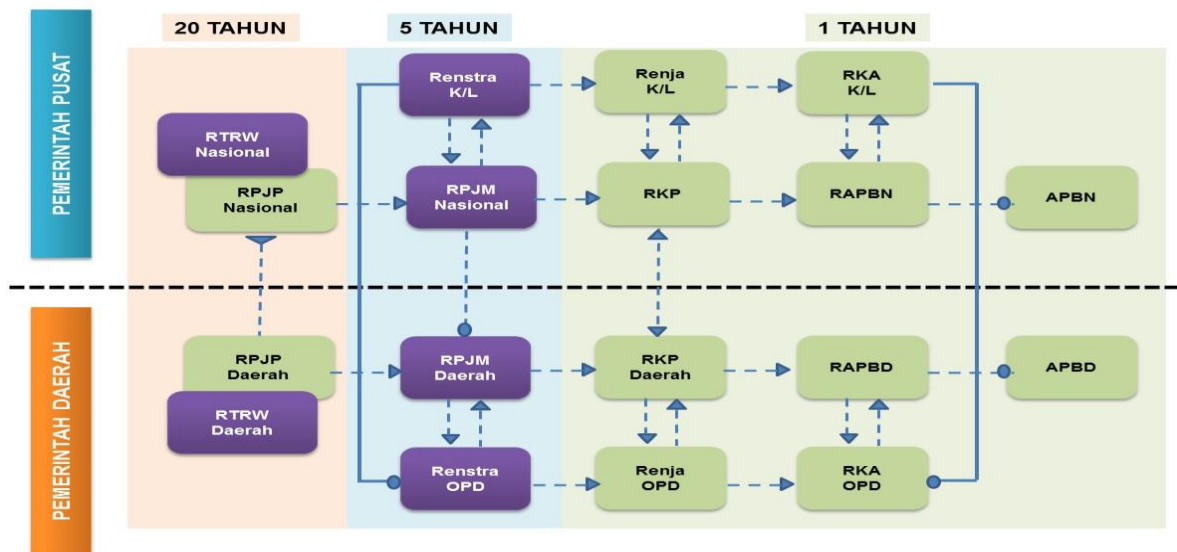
20 TAHUN

5 TAHUN

1 TAHUN

PEMERINTAH PUSAT

RTRW Nasional

RPJP Nasional

Renstra K/L

RPJM Nasional

Renja K/L

RKP

RKA K/L

RAPBN

APBN

PEMERINTAH DAERAH

RPJP Daerah

RTRW Daerah

RPJM Daerah

Renstra OPD

RKP Daerah

Renja OPD

RAPBD

RKA OPD

APBD